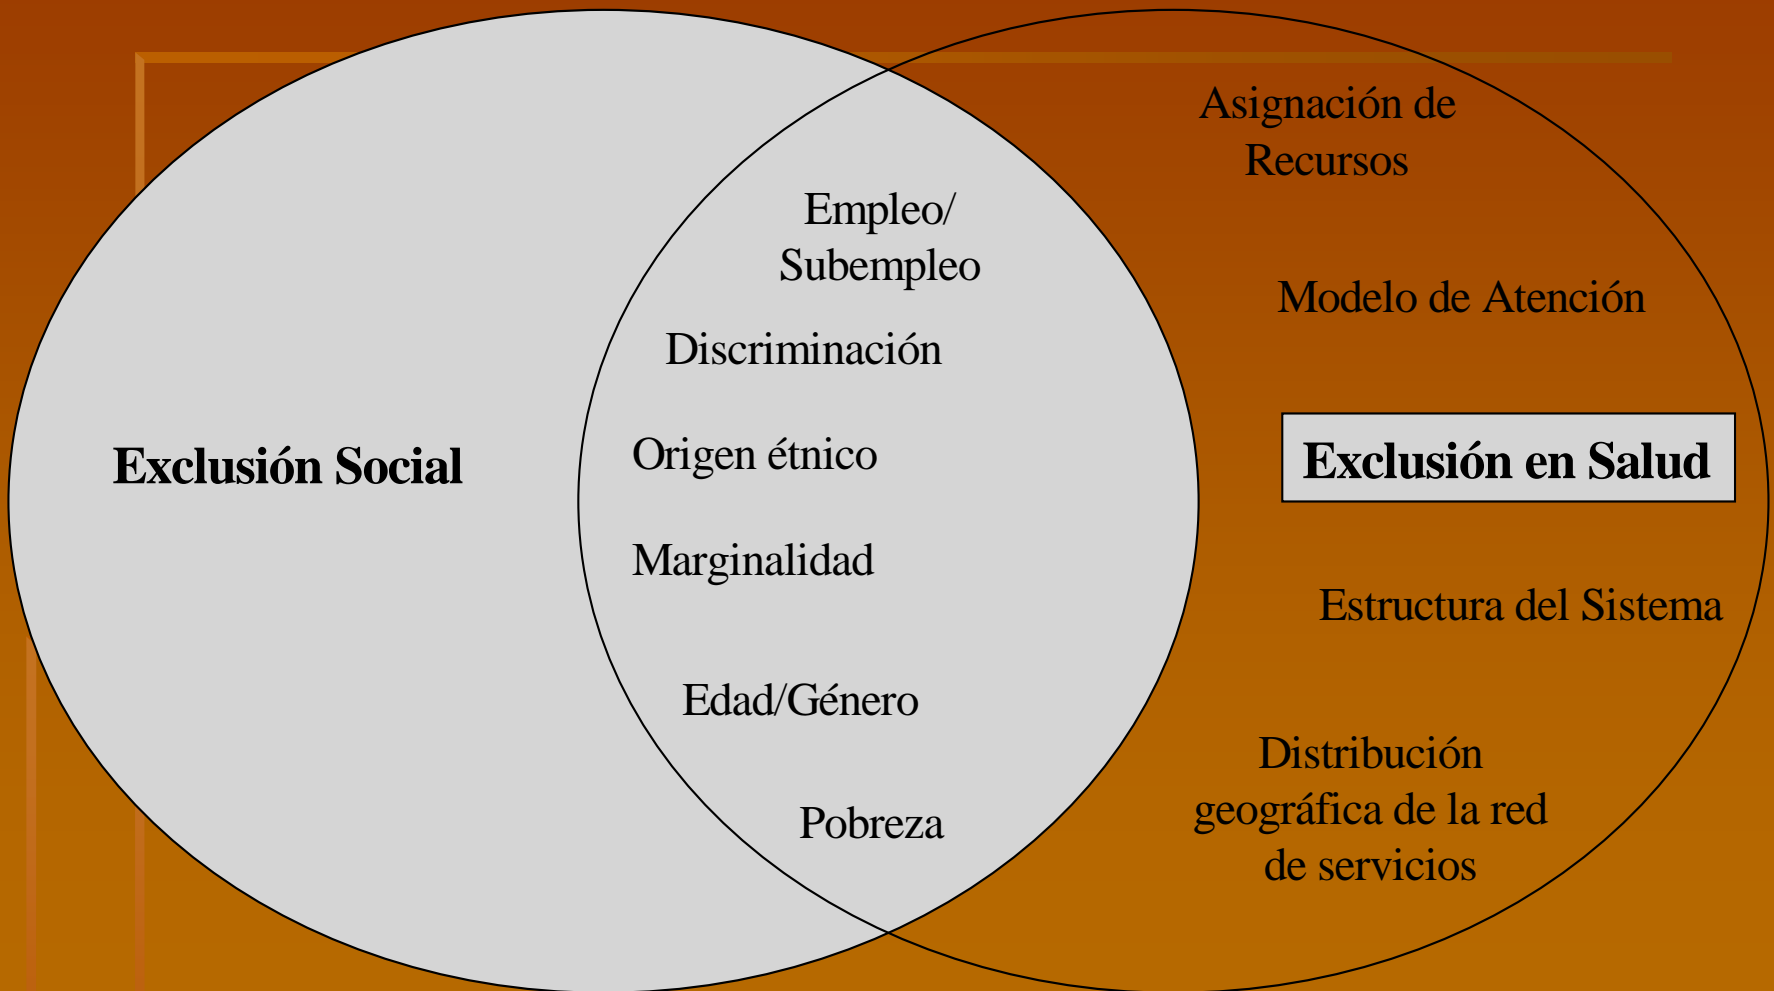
Exclusión Social

Empleo/ Subempleo

Discriminación

Origen étnico

Marginalidad

Edad/Género

Pobreza

Asignación de Recursos

Modelo de Atención

Exclusión en Salud

Estructura del Sistema

Distribución geográfica de la red de servicios